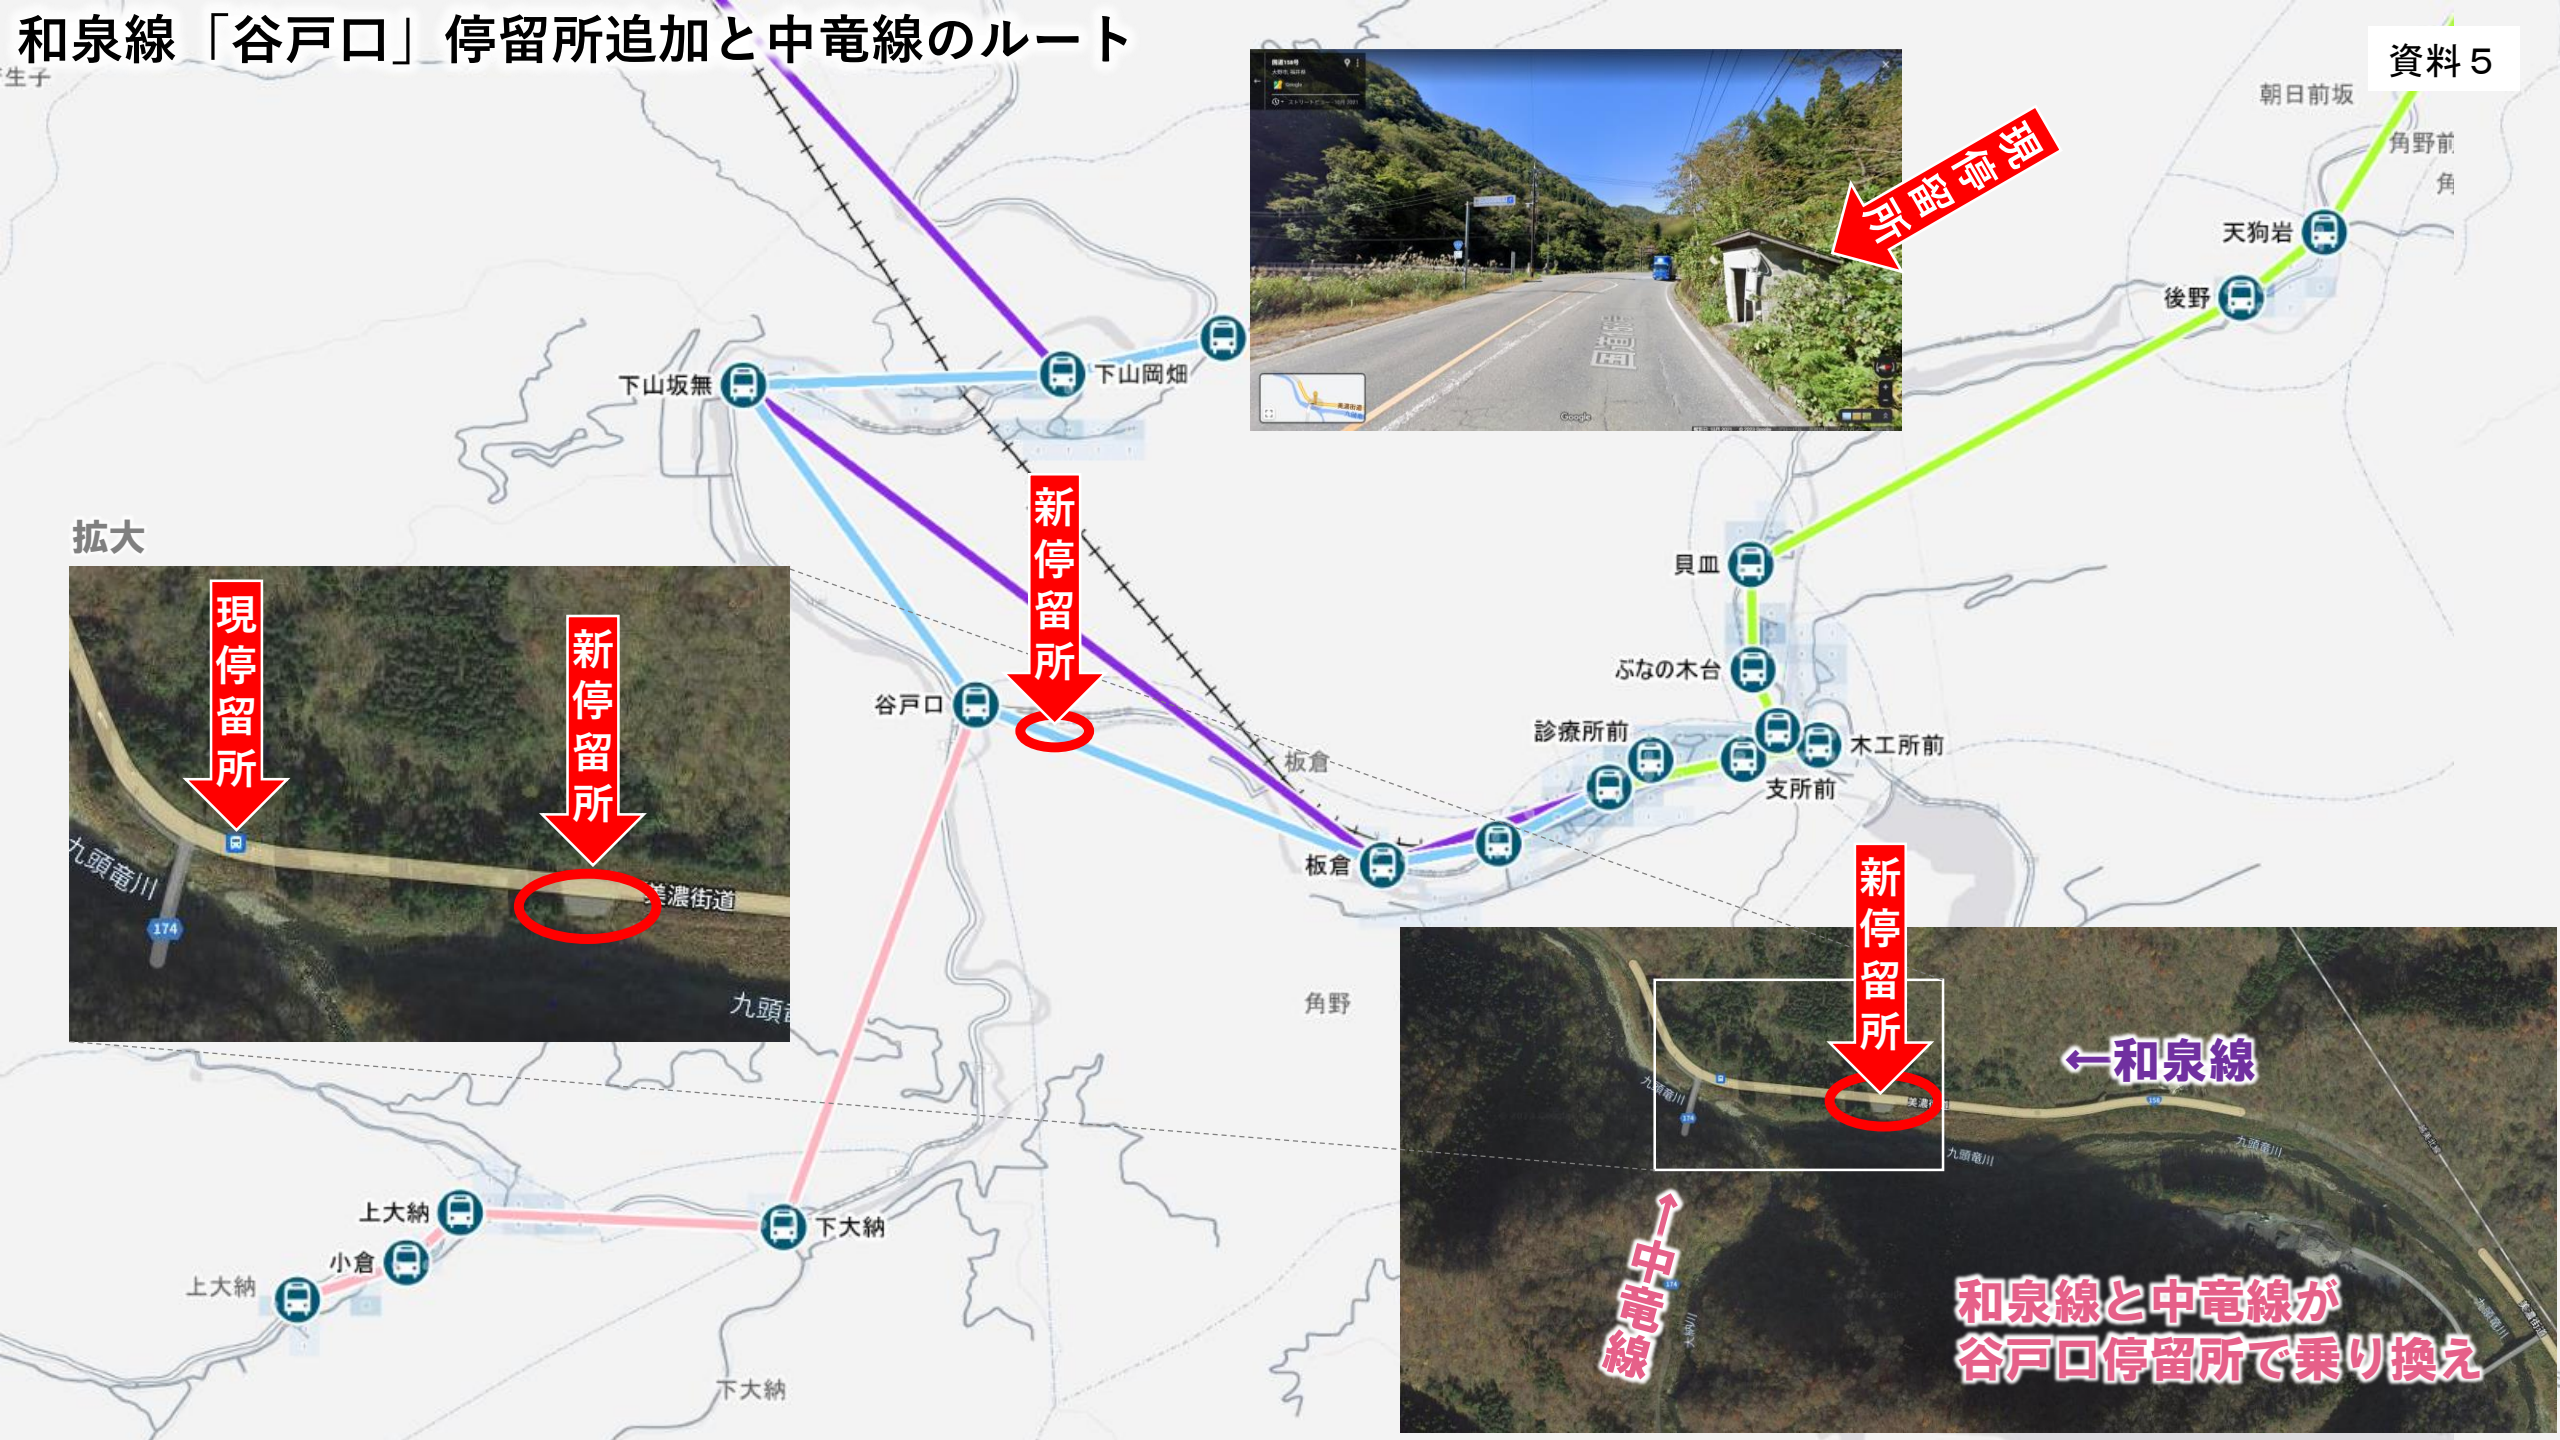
和泉線「谷戸口」停留所追加と中竜線のルート

資料５

生子

朝日前坂

角野前

角

天狗岩

後野

現停留所

下山坂無

下山岡畑

新停留所

拡大

現停留所

新停留所

九頭竜川

174

美濃街道

九頭

谷戸口

板倉

板倉

貝皿

ぶなの木台

診療所前

木工所前

支所前

角野

新停留所

←和泉線

九頭竜川

美濃

九頭竜川

↑中竜線

和泉線と中竜線が谷戸口停留所で乗り換え

上大納

小倉

上大納

下大納

下大納